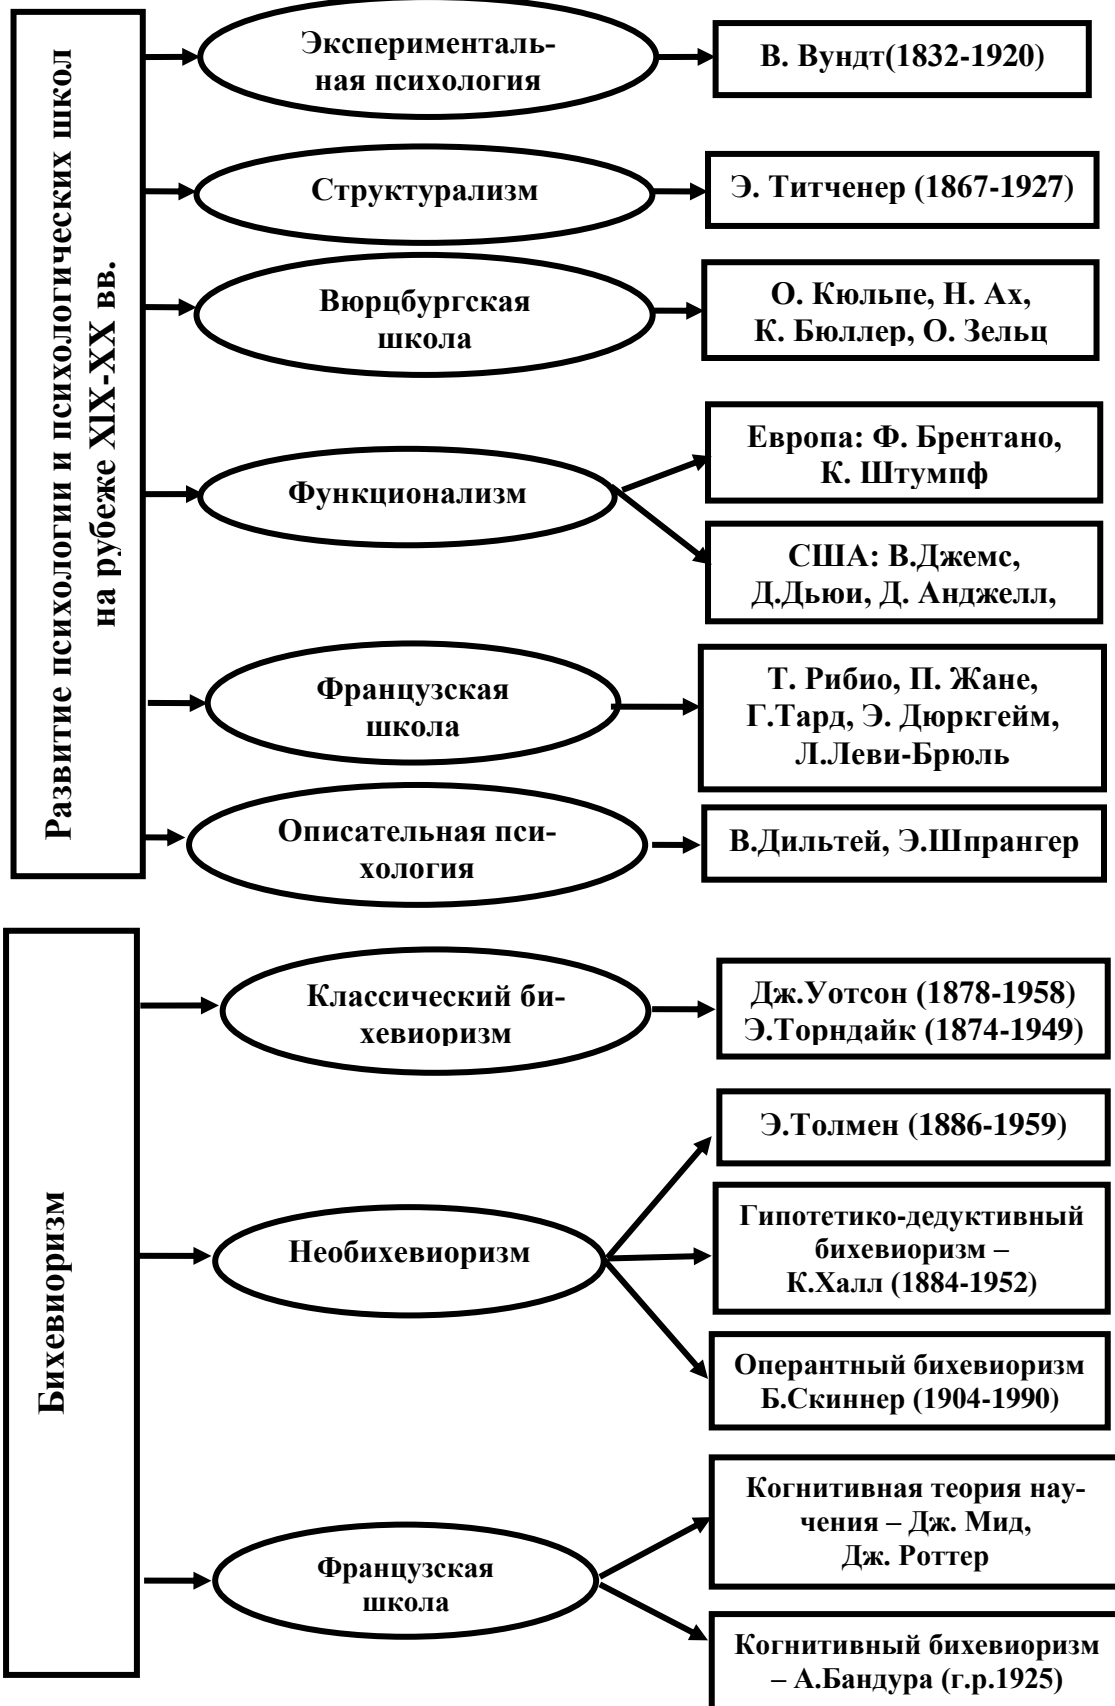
Развитие психологии и психологических школ на рубеже XIX-XX вв.

Экспериментальная психология

В. Вундт(1832-1920)

Структурализм

Э. Титченер (1867-1927)

Вюрцбургская школа

О. Кюльпе, Н. Ах, К. Бюллер, О. Зельц

Функционализм

Европа: Ф. Брентано, К. Штумпф

США: В.Джемс, Д.Дьюи, Д. Анджелл,

Французская школа

Т. Рибио, П. Жане, Г.Тард, Э. Дюркгейм, Л.Леви-Брюль

Описательная психология

В.Дильтей, Э.Шпрангер

Бихевиоризм

Классический бихевиоризм

Дж.Уотсон (1878-1958) Э.Торндайк (1874-1949)

Необихевиоризм

Э.Толмен (1886-1959)

Гипотетико-дедуктивный бихевиоризм – К.Халл (1884-1952)

Оперантный бихевиоризм Б.Скиннер (1904-1990)

Французская школа

Когнитивная теория научения – Дж. Мид, Дж. Роттер

Когнитивный бихевиоризм – А.Бандура (г.р.1925)